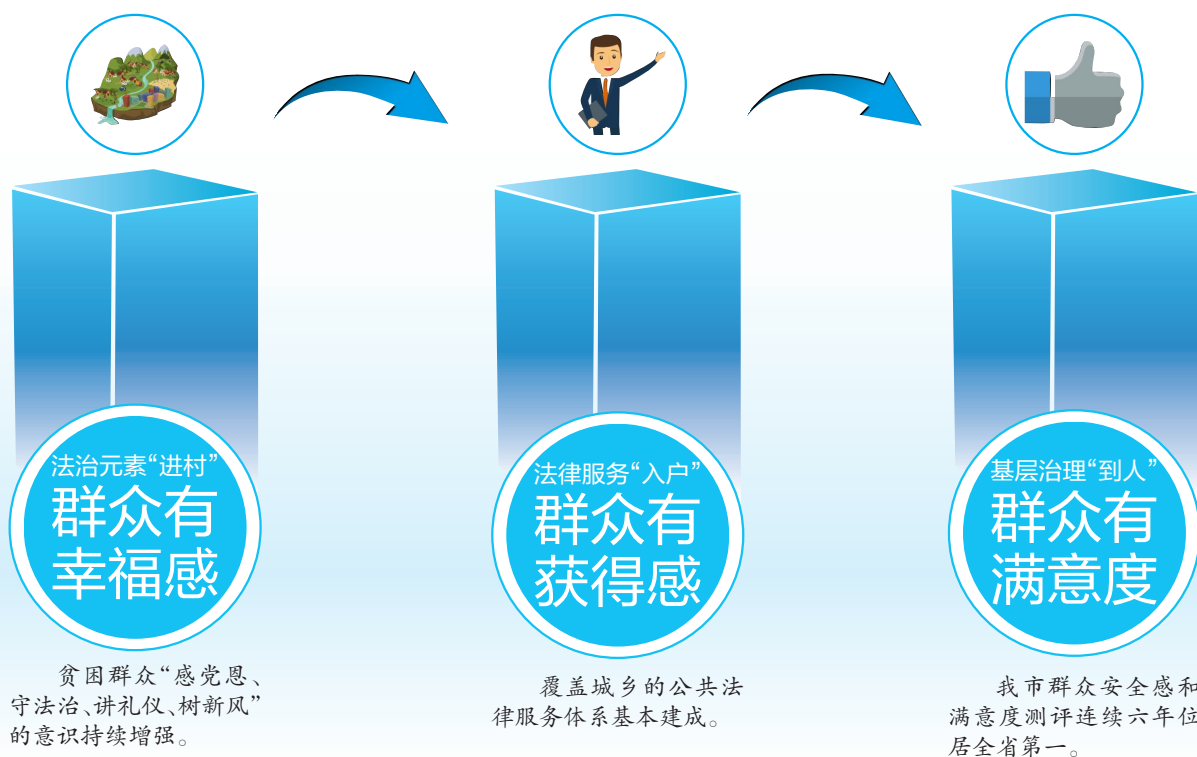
法治元素“进村”
群众有
幸福感

贫困群众“感党恩、守法治、讲礼仪、树新风”的意识持续增强。

法律服务“入户”
群众有
获得感

覆盖城乡的公共法律服务体系基本建成。

基层治理“到人”
群众有
满意度

我市群众安全感和满意度测评连续六年位居全省第一。